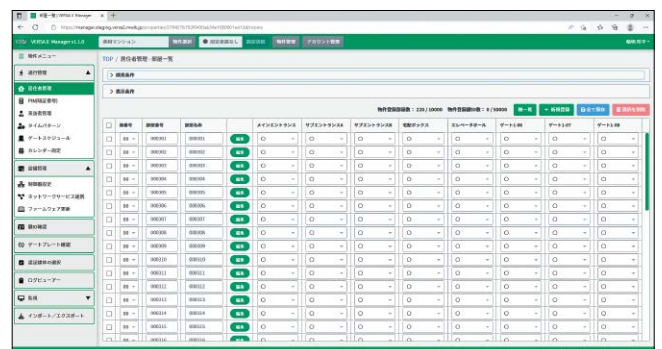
部屋一覧 | VERSALE Manager

https://manager.staging.versal.me/buildings/...

VERSALE Manager v1.1.0

建物マンション

物件選択

実証結果確認

物件管理

アカウント管理

物件メニュー

運行管理

居住者管理

PM帳票(番号)

異常者管理

タイムパターン

データスケジュール

カレンダー設定

設備管理

制御設定

ネットワークサービス連携

ファームウェア更新

鍵の確認

ゲートプレート確認

建設規約の選択

ログビューアー

各種

インポート／エクスポート

TOP / 居住者管理 - 部屋一覧

検索条件

表示条件

物件登録部屋数：220 / 10000　物件登録部屋数：0 / 10000

一括一覧

新規登録

全て保存

選択を削除

| | 棟番号 | 部屋番号 | 部屋名称 | | メインエントランス | サブエントランス1 | サブエントランス2 | 宅配ボックス | エレベーターホール | ゲート1-01 | ゲート1-07 | ゲート1-08 |
|---|---|---|---|---|---|---|---|---|---|---|---|---|
| | 00 | 000001 | 000001 | 編集 | ○ | ○ | ○ | ○ | ○ | ○ | ○ | ○ |
| | 00 | 000002 | 000002 | 編集 | ○ | ○ | ○ | ○ | ○ | ○ | ○ | ○ |
| | 00 | 000003 | 000003 | 編集 | ○ | ○ | ○ | ○ | ○ | ○ | ○ | ○ |
| | 00 | 000004 | 000004 | 編集 | ○ | ○ | ○ | ○ | ○ | ○ | ○ | ○ |
| | 00 | 000005 | 000005 | 編集 | ○ | ○ | ○ | ○ | ○ | ○ | ○ | ○ |
| | 00 | 000006 | 000006 | 編集 | ○ | ○ | ○ | ○ | ○ | ○ | ○ | ○ |
| | 00 | 000007 | 000007 | 編集 | ○ | ○ | ○ | ○ | ○ | ○ | ○ | ○ |
| | 00 | 000008 | 000008 | 編集 | ○ | ○ | ○ | ○ | ○ | ○ | ○ | ○ |
| | 00 | 000009 | 000009 | 編集 | ○ | ○ | ○ | ○ | ○ | ○ | ○ | ○ |
| | 00 | 000010 | 000010 | 編集 | ○ | ○ | ○ | ○ | ○ | ○ | ○ | ○ |
| | 00 | 000011 | 000011 | 編集 | ○ | ○ | ○ | ○ | ○ | ○ | ○ | ○ |
| | 00 | 000012 | 000012 | 編集 | ○ | ○ | ○ | ○ | ○ | ○ | ○ | ○ |
| | 00 | 000013 | 000013 | 編集 | ○ | ○ | ○ | ○ | ○ | ○ | ○ | ○ |
| | 00 | 000014 | 000014 | 編集 | ○ | ○ | ○ | ○ | ○ | ○ | ○ | ○ |
| | 00 | 000015 | 000015 | 編集 | ○ | ○ | ○ | ○ | ○ | ○ | ○ | ○ |
| | 00 | 000016 | 000016 | 編集 | ○ | ○ | ○ | ○ | ○ | ○ | ○ | ○ |